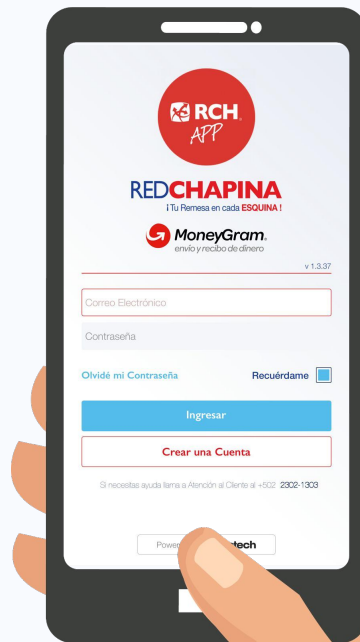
RCH APP

REDCHAPINA
¡Tu Remesa en cada ESQUINA!

MoneyGram.
envío y recibo de dinero

v 1.3.37

Correo Electrónico

Contraseña

Olvidé mi Contraseña

Recuérdame

Ingresar

Crear una Cuenta

Si necesitas ayuda llama a Atención al Cliente al +502 2302-1303

Power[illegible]tech